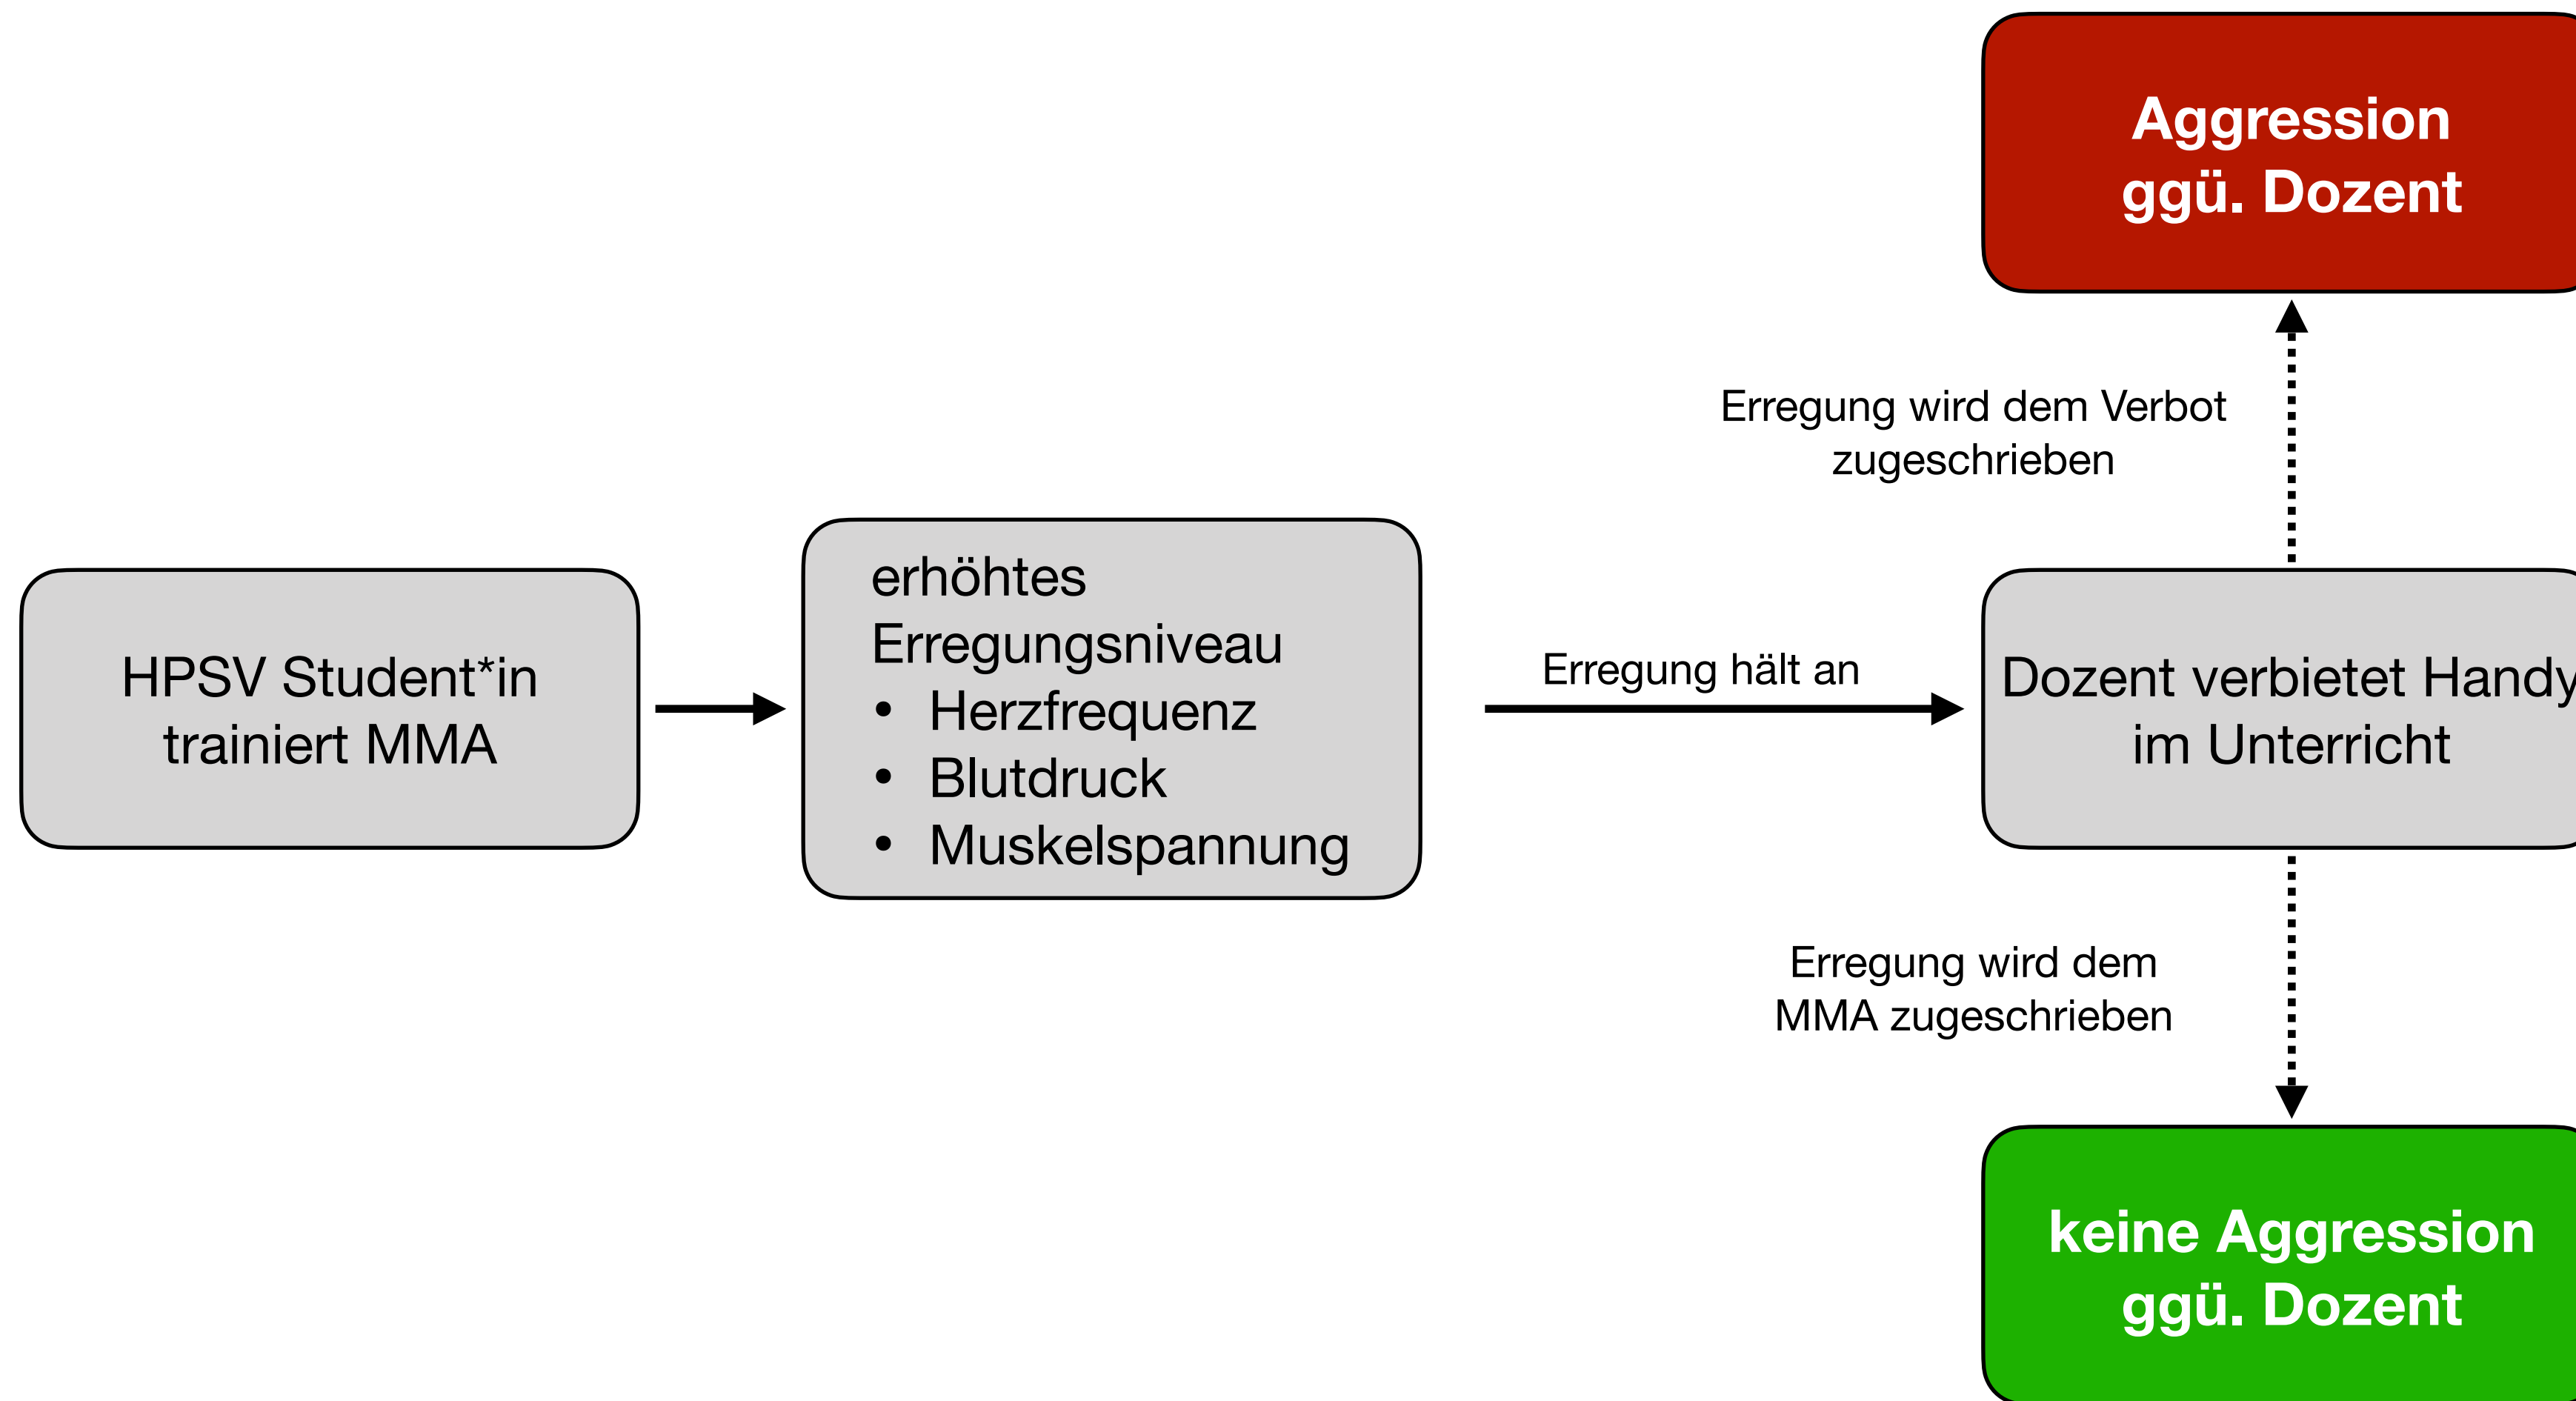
HPSV Student*in trainiert MMA

erhöhtes Erregungsniveau
- Herzfrequenz
- Blutdruck
- Muskelspannung

Erregung hält an

Dozent verbietet Handy im Unterricht

Erregung wird dem Verbot zugeschrieben

Aggression ggü. Dozent

Erregung wird dem MMA zugeschrieben

keine Aggression ggü. Dozent